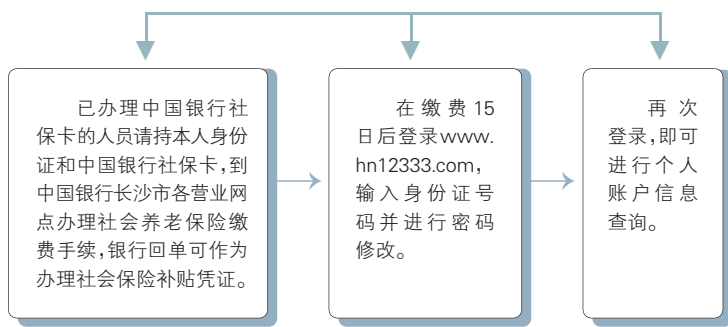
已办理中国银行社保卡的人员请持本人身份证和中国银行社保卡，到中国银行长沙市各营业网点办理社会养老保险缴费手续，银行回单可作为办理社会保险补贴凭证。

在缴费15日后登录www.hn12333.com，输入身份证号码并进行密码修改。

再次登录，即可进行个人账户信息查询。